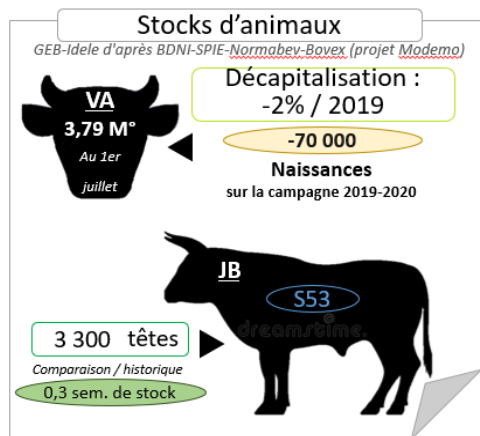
Stocks d'animaux

GEB-Idele d'après BDNI-SPIE-Normabev-Bovex (projet Modemo)

VA
3,79 M°
Au 1er juillet

Décapitalisation :
-2% / 2019

-70 000
Naissances
sur la campagne 2019-2020

JB
S53
dreamstime.

3 300 têtes
Comparaison / historique
0,3 sem. de stock